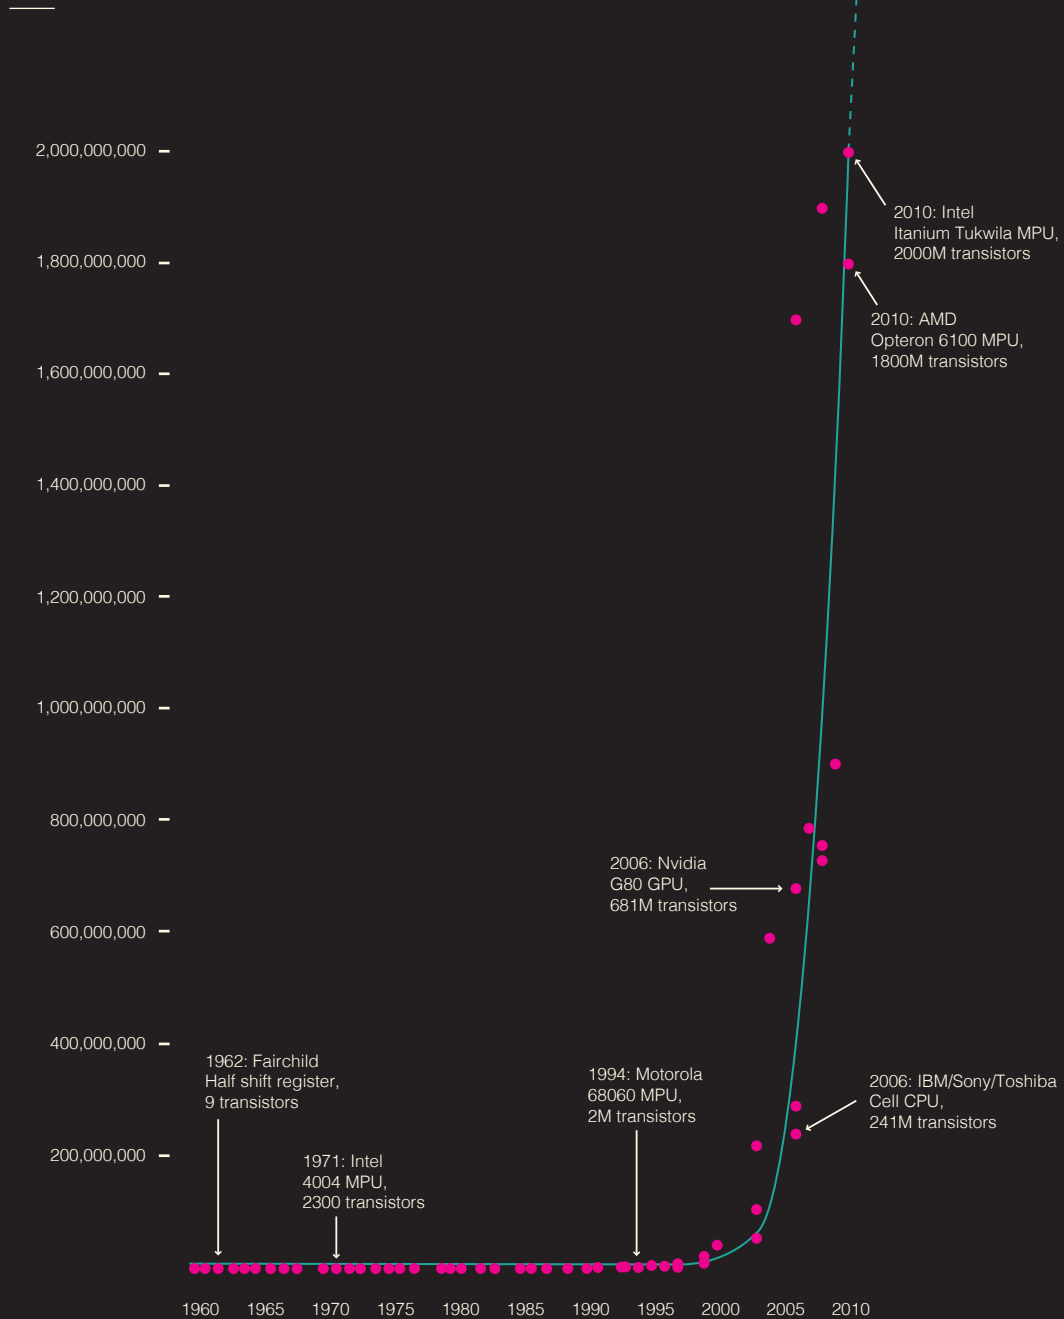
2,000,000,000
1,800,000,000
1,600,000,000
1,400,000,000
1,200,000,000
1,000,000,000
800,000,000
600,000,000
400,000,000
200,000,000

2010: Intel
Itanium Tukwila MPU,
2000M transistors

2010: AMD
Opteron 6100 MPU,
1800M transistors

2006: Nvidia
G80 GPU,
681M transistors

1962: Fairchild
Half shift register,
9 transistors

1994: Motorola
68060 MPU,
2M transistors

2006: IBM/Sony/Toshiba
Cell CPU,
241M transistors

1971: Intel
4004 MPU,
2300 transistors

1960 1965 1970 1975 1980 1985 1990 1995 2000 2005 2010